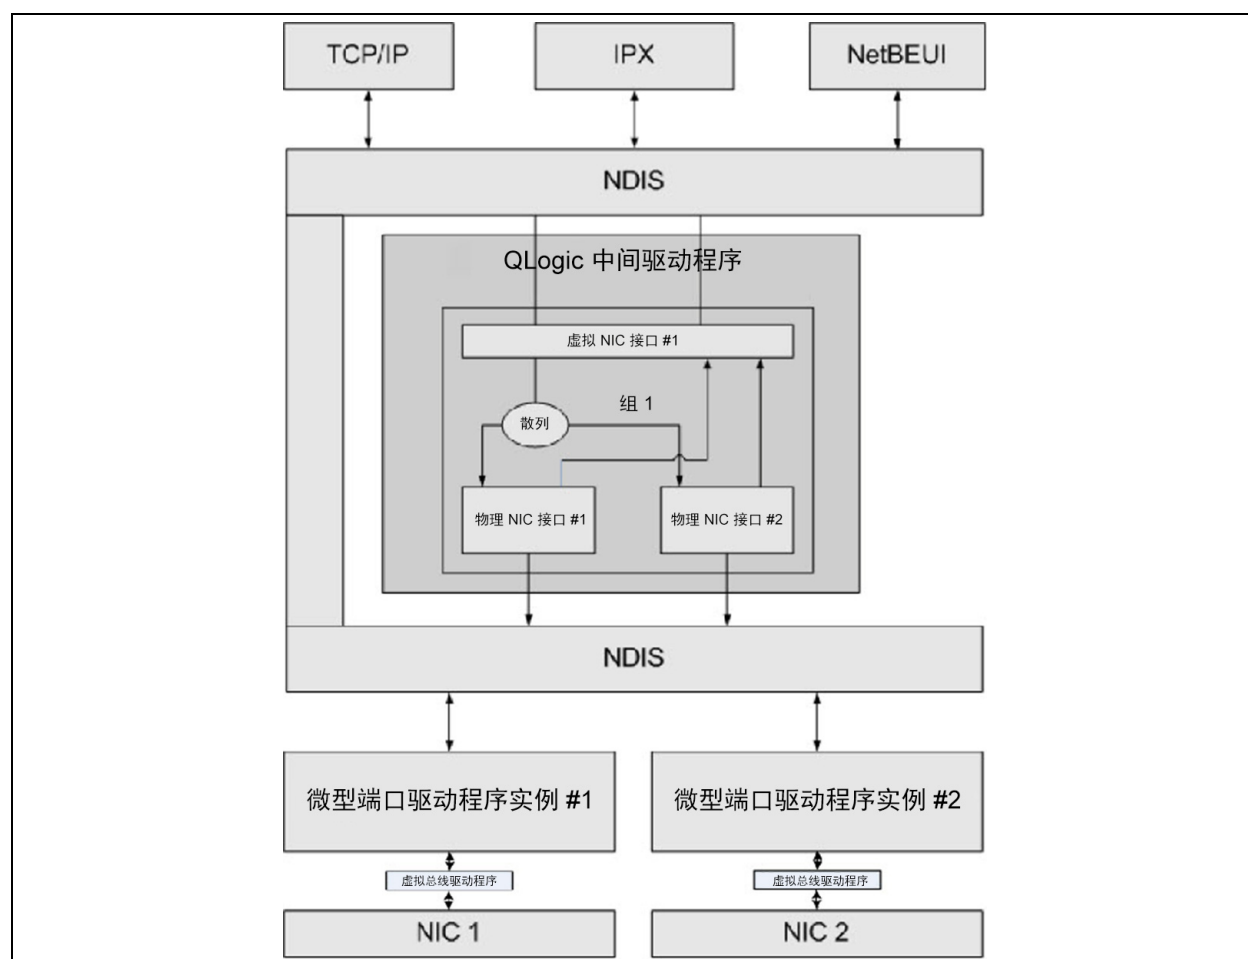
TCP/IP

IPX

NetBEUI

NDIS

QLogic 中间驱动程序

虚拟 NIC 接口 #1

组 1

散列

物理 NIC 接口 #1

物理 NIC 接口 #2

NDIS

微型端口驱动程序实例 #1

微型端口驱动程序实例 #2

虚拟总线驱动程序

虚拟总线驱动程序

NIC 1

NIC 2